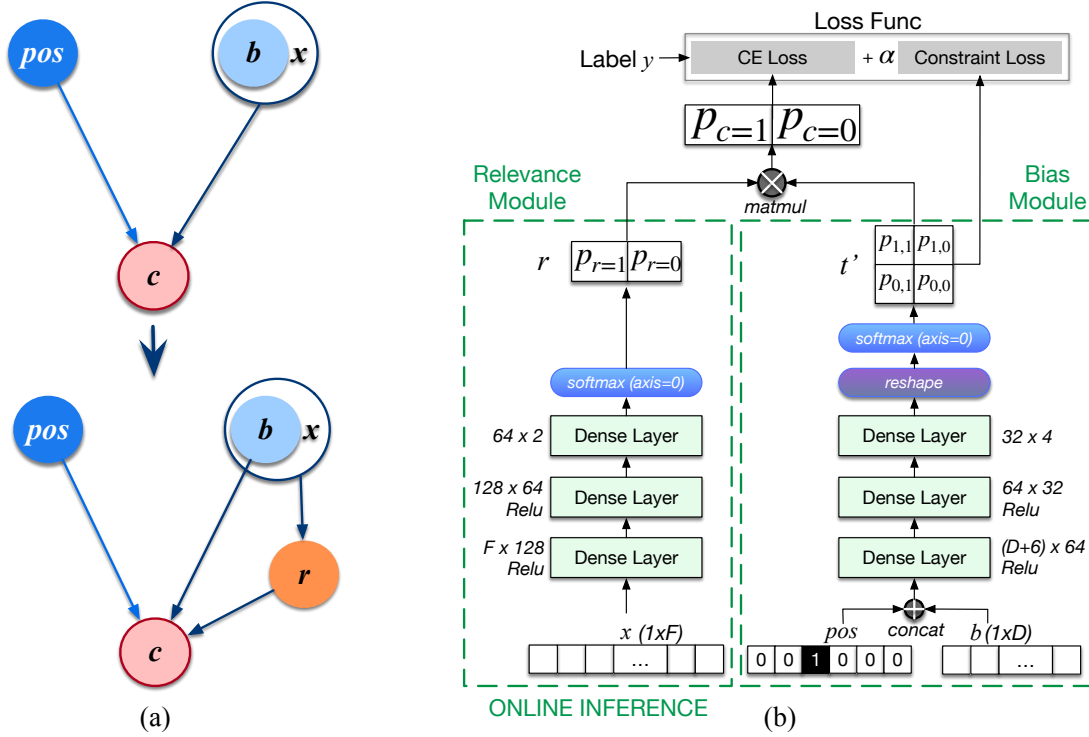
pos

b

x

c

pos

b

x

r

c

(a)

Loss Func

Label $y$

CE Loss

$+ \alpha$

Constraint Loss

$p_{c=1}$ $p_{c=0}$

Relevance Module

Bias Module

matmul

$r$

$p_{r=1}$ $p_{r=0}$

$t'$

$p_{1,1}$ $p_{1,0}$

$p_{0,1}$ $p_{0,0}$

softmax (axis=0)

softmax (axis=0)

reshape

64 x 2

Dense Layer

Dense Layer

32 x 4

128 x 64 Relu

Dense Layer

Dense Layer

64 x 32 Relu

F x 128 Relu

Dense Layer

Dense Layer

(D+6) x 64 Relu

$x$ (1xF)

pos

concat

$b$ (1xD)

...

0 0 1 0 0 0

...

ONLINE INFERENCE

(b)